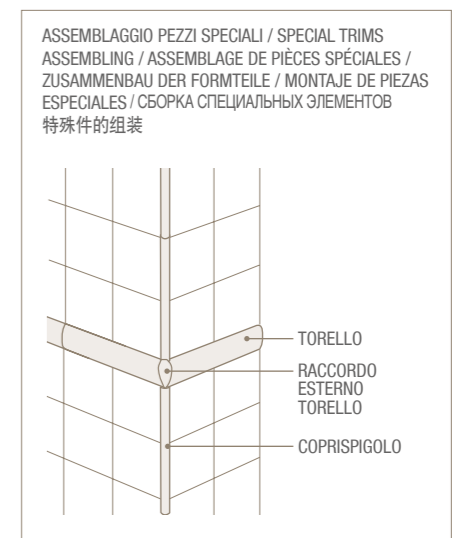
ASSEMBLAGGIO PEZZI SPECIALI / SPECIAL TRIMS ASSEMBLING / ASSEMBLAGE DE PIÈCES SPÉCIALES / ZUSAMMENBAU DER FORMTEILE / MONTAJE DE PIEZAS ESPECIALES / СБОРКА СПЕЦИАЛЬНЫХ ЭЛЕМЕНТОВ
特殊件的组装

TORELLO

RACCORDO ESTERNO TORELLO

COPRISPIGOLO